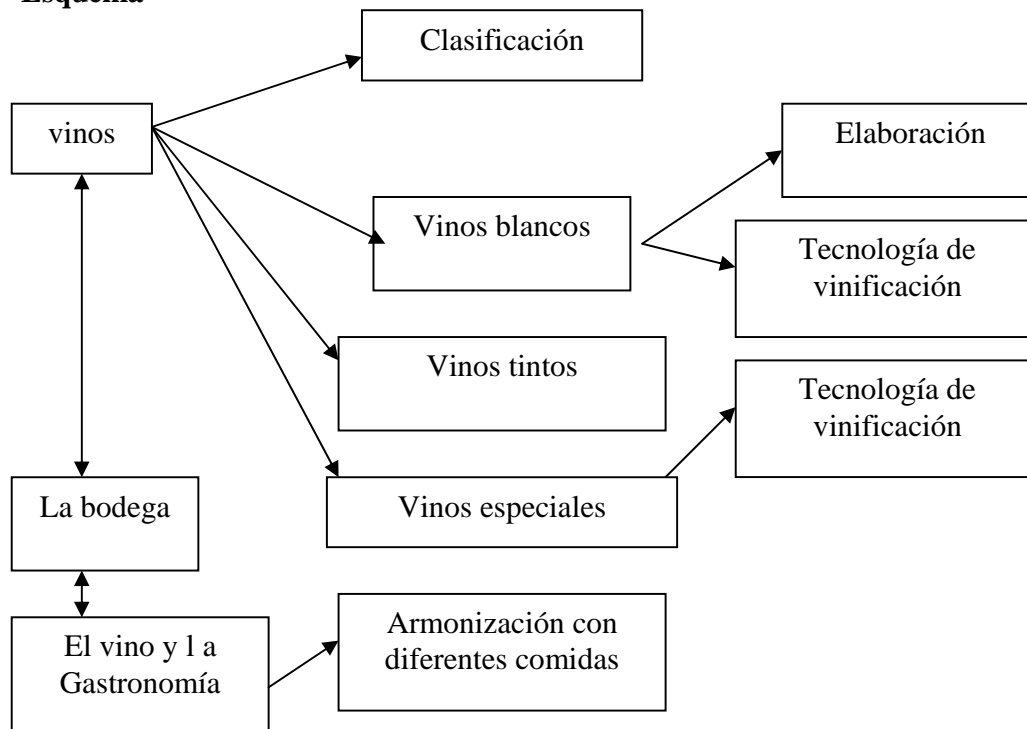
Esquema

Clasificación

vinos

Elaboración

Vinos blancos

Tecnología de vinificación

Vinos tintos

Tecnología de vinificación

La bodega

Vinos especiales

El vino y l a Gastronomía

Armonización con diferentes comidas